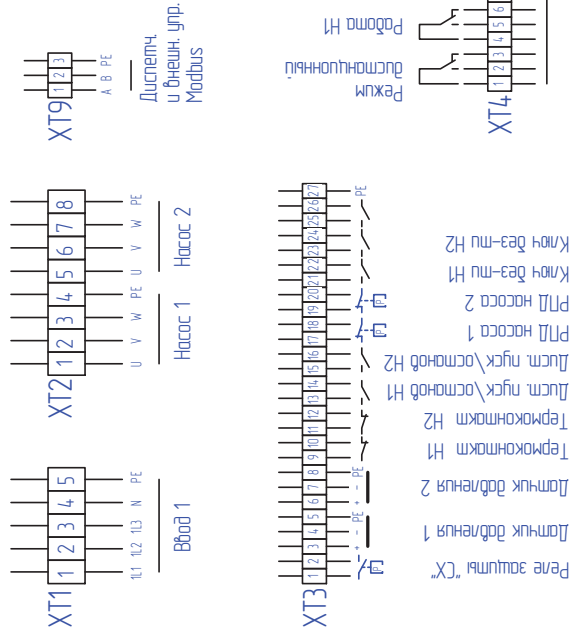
XT1
1 2 3 4 5
1L1 1L2 1L3 N PE
Ввод 1

XT2
1 2 3 4 5 6 7 8
U V W PE U V W PE
Насос 1
Насос 2

XT9
1 2 3
A B PE
Диспетч. и внешн. упр. Modbus

XT3
1 2 3 4 5 6 7 8 9 10 11 12 13 14 15 16 17 18 19 20 21 22 23 24 25 26 27
+ − PE + − PE
PE
Реле защиты "СХ"
Датчик давления 1
Датчик давления 2
Термоконтакт Н1
Термоконтакт Н2
Дист. пуск/останов Н1
Дист. пуск/останов Н2
РПД насоса 1
РПД насоса 2
Ключ дез-ти Н1
Ключ дез-ти Н2

XT4
1 2 3 4 5 6
Режим дистанционный
Работа Н1